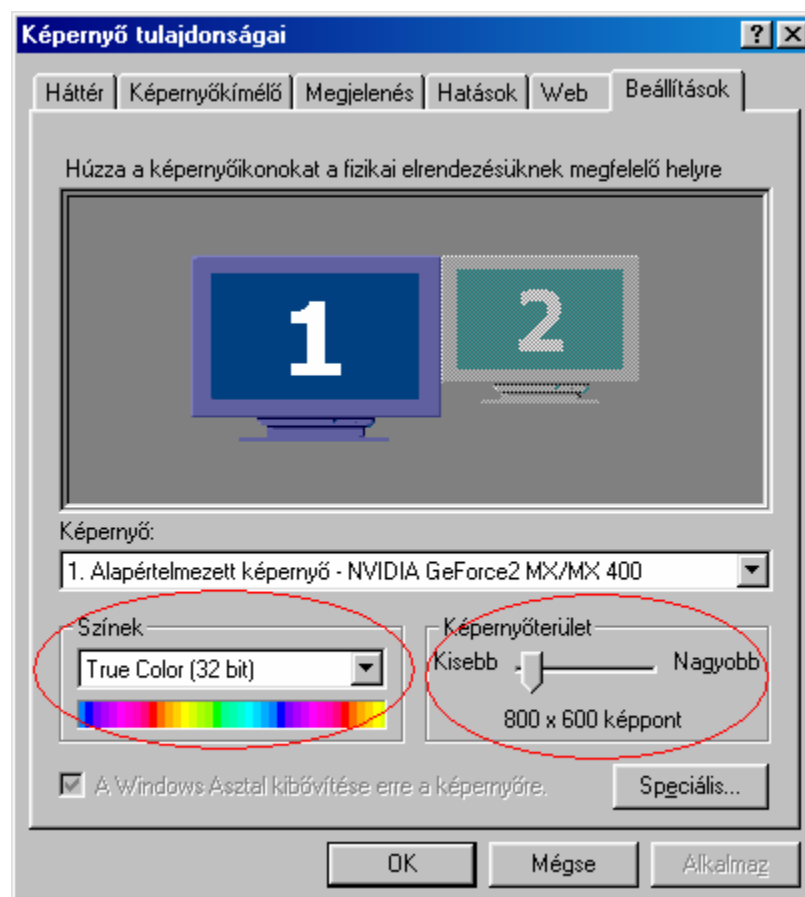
Képernyő tulajdonságai

?
X

Háttér | Képernyőkímélő | Megjelenés | Hatások | Web | Beállítások

Húzza a képernyőikonokat a fizikai elrendezésüknek megfelelő helyre

1
2

Képernyő:

1. Alapértelmezett képernyő - NVIDIA GeForce2 MX/MX 400

Színek

True Color (32 bit)

Képernyőterület

Kisebb

Nagyobb

800 x 600 képpont

A Windows Asztal kibővítése erre a képernyőre.

Speciális...

OK

Mégse

Alkalmaz